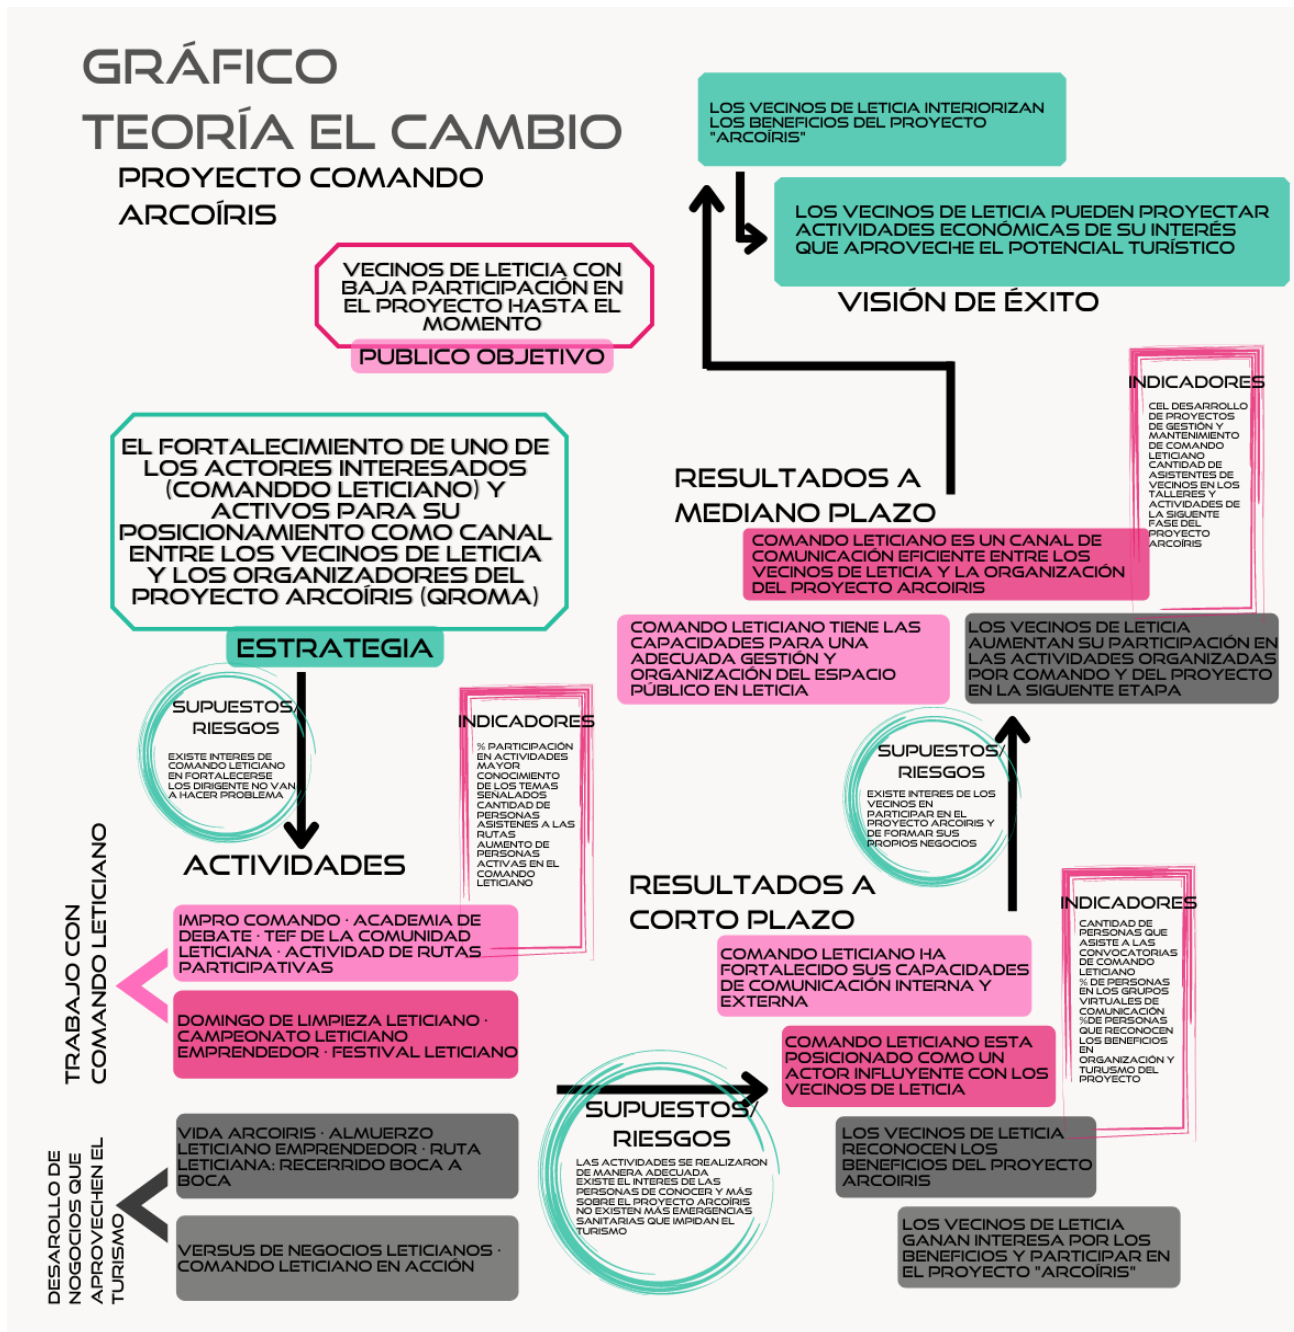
GRÁFICO
TEORÍA EL CAMBIO
PROYECTO COMANDO ARCOÍRIS

LOS VECINOS DE LETICIA INTERIORIZAN LOS BENEFICIOS DEL PROYECTO "ARCOÍRIS"

LOS VECINOS DE LETICIA PUEDEN PROYECTAR ACTIVIDADES ECONÓMICAS DE SU INTERÉS QUE APROVECHE EL POTENCIAL TURÍSTICO

VISIÓN DE ÉXITO

VECINOS DE LETICIA CON BAJA PARTICIPACIÓN EN EL PROYECTO HASTA EL MOMENTO

PUBLICO OBJETIVO

EL FORTALECIMIENTO DE UNO DE LOS ACTORES INTERESADOS (COMANDDO LETICIANO) Y ACTIVOS PARA SU POSICIONAMIENTO COMO CANAL ENTRE LOS VECINOS DE LETICIA Y LOS ORGANIZADORES DEL PROYECTO ARCOÍRIS (QROMA)

ESTRATEGIA

INDICADORES
CEL DESARROLLO DE PROYECTOS DE GESTIÓN Y MANTENIMIENTO DE COMANDO LETICIANO CANTIDAD DE ASISTENTES DE VECINOS EN LOS TALLERES Y ACTIVIDADES DE LA SIGUIENTE FASE DEL PROYECTO ARCOÍRIS

RESULTADOS A MEDIANO PLAZO

COMANDO LETICIANO ES UN CANAL DE COMUNICACIÓN EFICIENTE ENTRE LOS VECINOS DE LETICIA Y LA ORGANIZACIÓN DEL PROYECTO ARCOIRIS

COMANDO LETICIANO TIENE LAS CAPACIDADES PARA UNA ADECUADA GESTIÓN Y ORGANIZACIÓN DEL ESPACIO PÚBLICO EN LETICIA

LOS VECINOS DE LETICIA AUMENTAN SU PARTICIPACIÓN EN LAS ACTIVIDADES ORGANIZADAS POR COMANDO Y DEL PROYECTO EN LA SIGUENTE ETAPA

SUPUESTOS/ RIESGOS
EXISTE INTERES DE COMANDO LETICIANO EN FORTALECERSE LOS DIRIGENTE NO VAN A HACER PROBLEMA

INDICADORES
% PARTICIPACIÓN EN ACTIVIDADES MAYOR CONOCIMIENTO DE LOS TEMAS SEÑALADOS CANTIDAD DE PERSONAS ASISTENES A LAS RUTAS AUMENTO DE PERSONAS ACTIVAS EN EL COMANDO LETICIANO

SUPUESTOS/ RIESGOS
EXISTE INTERES DE LOS VECINOS EN PARTICIPAR EN EL PROYECTO ARCOIRIS Y DE FORMAR SUS PROPIOS NEGOCIOS

ACTIVIDADES

RESULTADOS A CORTO PLAZO

INDICADORES
CANTIDAD DE PERSONAS QUE ASISTE A LAS CONVOCATORIAS DE COMANDO LETICIANO % DE PERSONAS EN LOS GRUPOS VIRTUALES DE COMUNICACIÓN %DE PERSONAS QUE RECONOCEN LOS BENEFICIOS EN ORGANIZACIÓN Y TURUSMO DEL PROYECTO

TRABAJO CON COMANDO LETICIANO

IMPRO COMANDO · ACADEMIA DE DEBATE · TEF DE LA COMUNIDAD LETICIANA · ACTIVIDAD DE RUTAS PARTICIPATIVAS

DOMINGO DE LIMPIEZA LETICIANO · CAMPEONATO LETICIANO EMPRENDEDOR · FESTIVAL LETICIANO

COMANDO LETICIANO HA FORTALECIDO SUS CAPACIDADES DE COMUNICACIÓN INTERNA Y EXTERNA

COMANDO LETICIANO ESTA POSICIONADO COMO UN ACTOR INFLUYENTE CON LOS VECINOS DE LETICIA

DESARROLLO DE NOGOCIOS QUE APROVECHEN EL TURISMO

VIDA ARCOIRIS · ALMUERZO LETICIANO EMPRENDEDOR · RUTA LETICIANA: RECERRIDO BOCA A BOCA

VERSUS DE NEGOCIOS LETICIANOS · COMANDO LETICIANO EN ACCIÓN

SUPUESTOS/ RIESGOS
LAS ACTIVIDADES SE REALIZARON DE MANERA ADECUADA EXISTE EL INTERES DE LAS PERSONAS DE CONOCER Y MÁS SOBRE EL PROYECTO ARCOÍRIS NO EXISTEN MÁS EMERGENCIAS SANITARIAS QUE IMPIDAN EL TURISMO

LOS VECINOS DE LETICIA RECONOCEN LOS BENEFICIOS DEL PROYECTO ARCOIRIS

LOS VECINOS DE LETICIA GANAN INTERESA POR LOS BENEFICIOS Y PARTICIPAR EN EL PROYECTO "ARCOÍRIS"